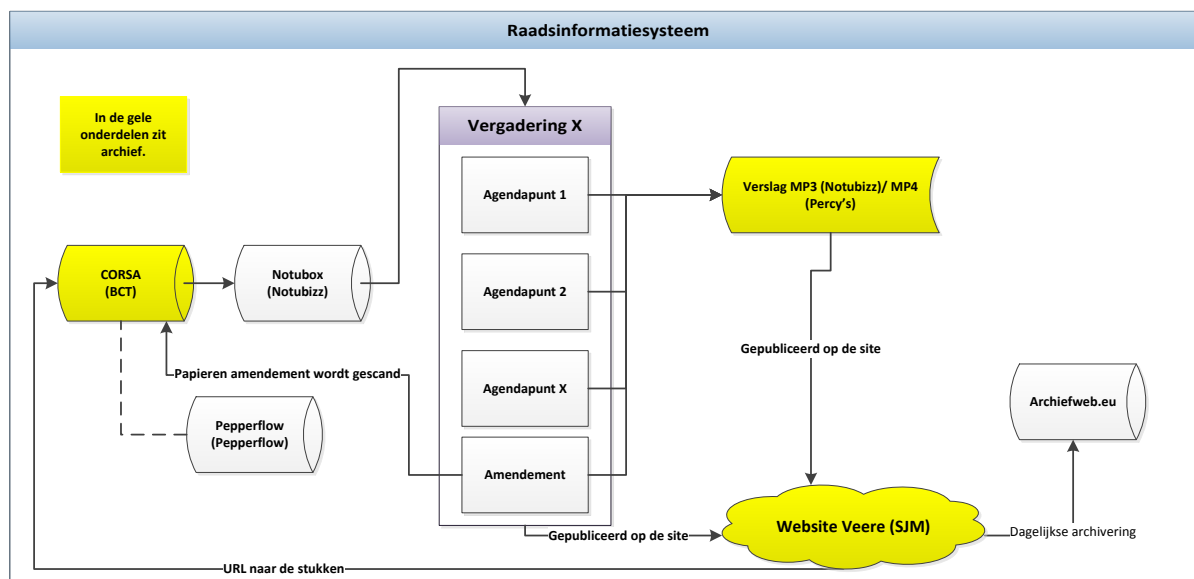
Raadsinformatiesysteem

In de gele onderdelen zit archief.

Vergadering X

Agendapunt 1

Agendapunt 2

Agendapunt X

Amendement

Verslag MP3 (Notubizz)/ MP4 (Percy's)

CORSA (BCT)

Notubox (Notubizz)

Papieren amendement wordt gescand

Pepperflow (Pepperflow)

Gepubliceerd op de site

Archiefweb.eu

Website Veere (SJM)

Gepubliceerd op de site

Dagelijkse archivering

URL naar de stukken